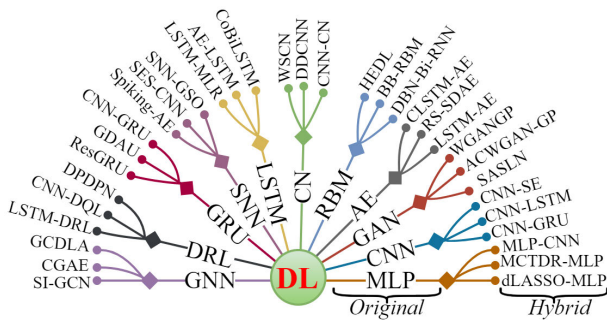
DL

GNN
SI-GCN
CGAE
GCDLA

DRL
LSTM-DRL
CNN-DQL
DPDPN

GRU
ResGRU
GDAU
CNN-GRU

SNN
Spiking-AE
SES-CNN
SNN-GSO

LSTM
LSTM-MLR
AE-LSTM
CoBiLSTM

CN
WSCN
DDCNN
CNN-CN

RBM
HEDL
BB-RBM
DBN-Bi-RNN

AE
CLSTM-AE
RS-SDAE
LSTM-AE

GAN
WGANGP
ACWGAN-GP
SASLN

CNN
CNN-SE
CNN-LSTM
CNN-GRU

MLP
Original
MLP-CNN
MCTDR-MLP
dLASSO-MLP
Hybrid